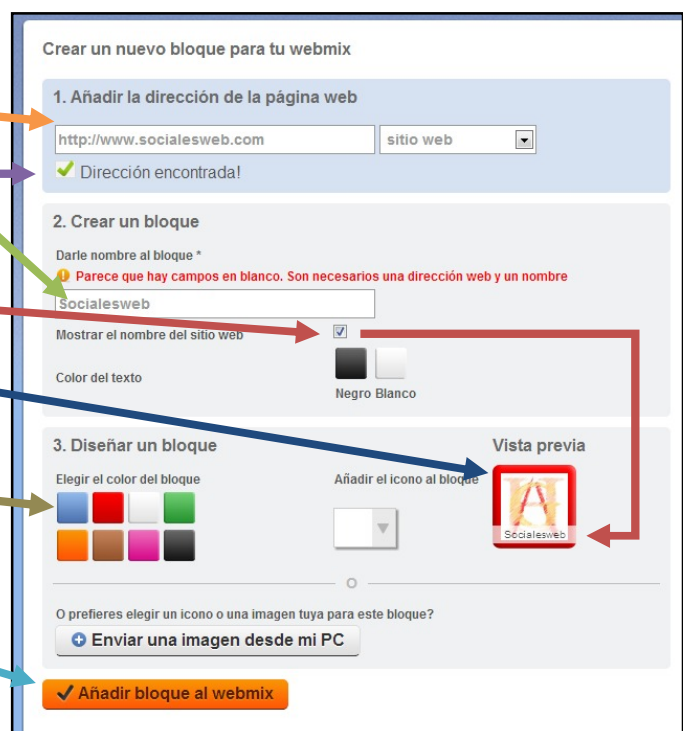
Crear un nuevo bloque para tu webmix

1. Añadir la dirección de la página web

http://www.socialesweb.com

sitio web

Dirección encontrada!

2. Crear un bloque

Darle nombre al bloque *

Parece que hay campos en blanco. Son necesarios una dirección web y un nombre

Socialesweb

Mostrar el nombre del sitio web

Color del texto

Negro Blanco

3. Diseñar un bloque

Vista previa

Elegir el color del bloque

Añadir el icono al bloque

Socialesweb

O

O prefieres elegir un icono o una imagen tuya para este bloque?

Enviar una imagen desde mi PC

Añadir bloque al webmix